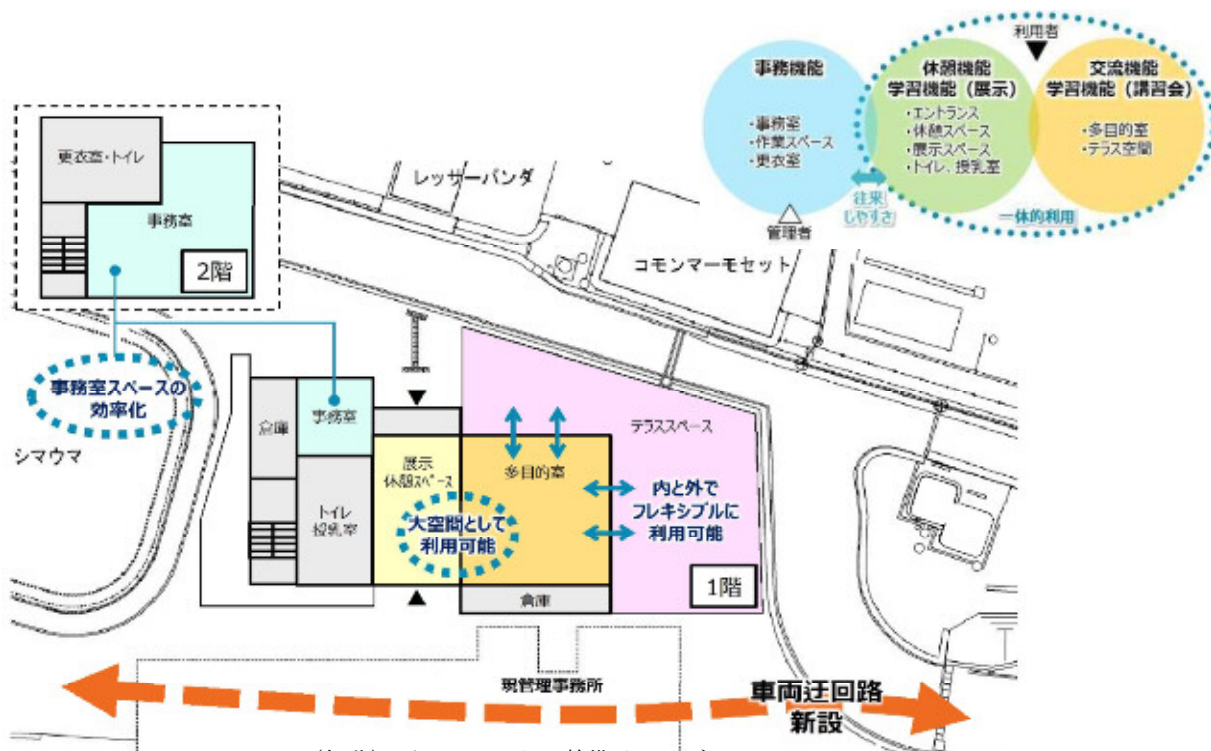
利用者

事務機能
・事務室
・作業スペース
・更衣室

休憩機能
学習機能（展示）
・エントランス
・休憩スペース
・展示スペース
・トイレ、授乳室

交流機能
学習機能（講習会）
・多目的室
・テラス空間

往来しやすさ

一体的利用

管理者

更衣室・トイレ

事務室

2階

レッサーパンダ

コモンマーモセット

事務室スペースの効率化

倉庫

事務室

展示
休憩スペース

多目的室

テラススペース

内と外でフレキシブルに利用可能

シマウマ

トイレ
授乳室

大空間として利用可能

1階

倉庫

現管理事務所

車両迂回路
新設